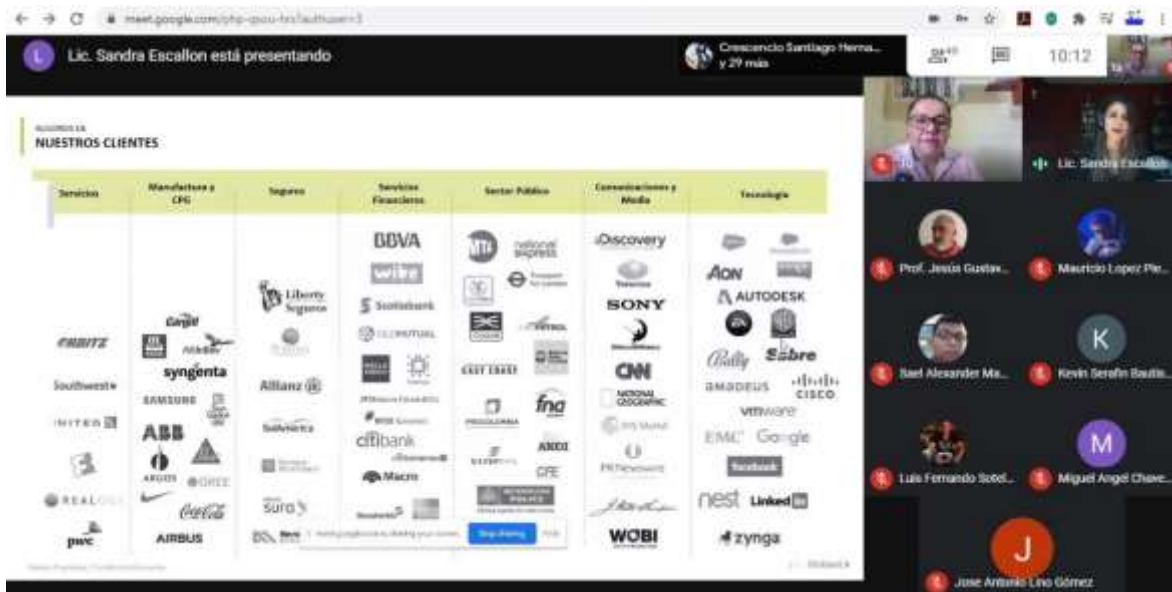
meet.google.com/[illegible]

L Lic. Sandra Escallon está presentando

Crescencio Santiago Herna... y 29 más

10:12

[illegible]
NUESTROS CLIENTES

| Servicios | Manufactura y CPG | Seguros | Servicios Financieros | Sector Público | Comunicaciones y Media | Tecnología |
|---|---|---|---|---|---|---|
| ORBITZ | Cargill | Liberty Seguros | BBVA | MTA | Discovery | AON |
| Southwest | syngenta | Allianz | wibe | national express | Televisa | AUTODESK |
| UNITED | SAMSUNG | Sudamerica | Scotiabank | COAST | SONY | Bally |
| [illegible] | ABB | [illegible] | citibank | fna | CNN | Sabre |
| REALOGY | ARGOS | suras | Macro | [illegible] | NATIONAL GEOGRAPHIC | AMADEUS |
| pwc | Coca-Cola | | | | PR Newswire | CISCO |
| | AIRBUS | | | | WOBI | vmware |
| | | | | | | EMC |
| | | | | | | Google |
| | | | | | | facebook |
| | | | | | | nest |
| | | | | | | Linked in |
| | | | | | | zynga |

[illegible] is sharing your screen. Stop sharing Hide

Lic. Sandra Escallon
Prof. Jesús Gustav...
Mauricio Lopez Pie...
Saul Alexander Ma...
Kevin Serafin Bautis...
Luis Fernando Sotel...
Miguel Angel Chave...
Jose Antonio Lino Gómez